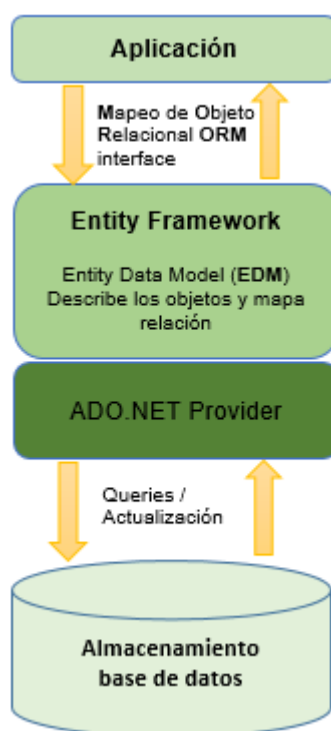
Aplicación

Mapeo de Objeto Relacional ORM interface

Entity Framework

Entity Data Model (EDM) Describe los objetos y mapa relación

ADO.NET Provider

Queries / Actualización

Almacenamiento base de datos